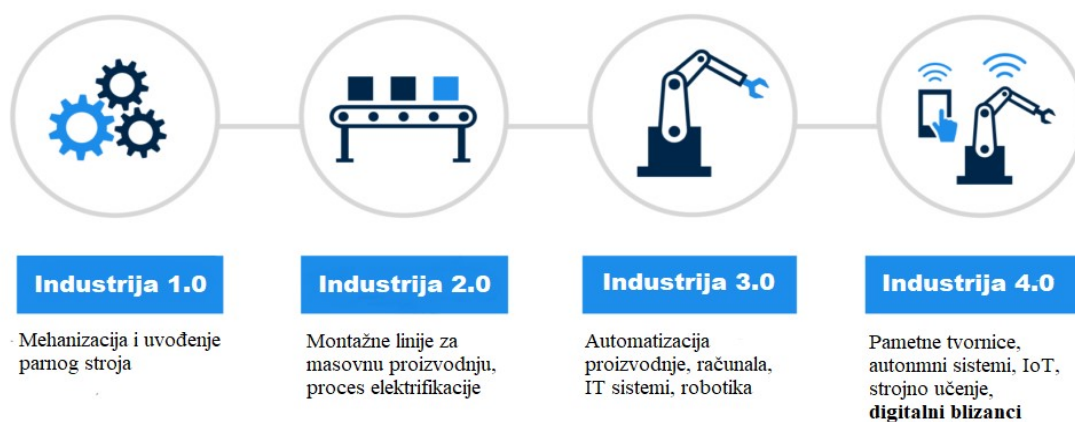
Industrija 1.0

Mehanizacija i uvođenje parnog stroja

Industrija 2.0

Montažne linije za masovnu proizvodnju, proces elektrifikacije

Industrija 3.0

Automatizacija proizvodnje, računala, IT sistemi, robotika

Industrija 4.0

Pametne tvornice, autonmni sistemi, IoT, strojno učenje, **digitalni blizanci**